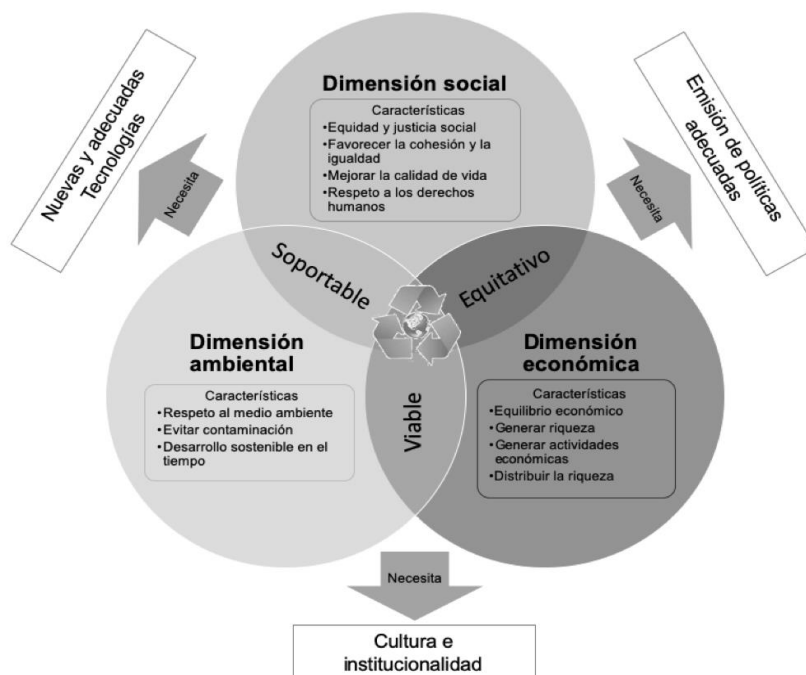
Nuevas y adecuadas Tecnologías

Necesita

Dimensión social

Características
• Equidad y justicia social
• Favorecer la cohesión y la igualdad
• Mejorar la calidad de vida
• Respeto a los derechos humanos

Emisión de políticas adecuadas

Necesita

Soportable

Equitativo

Dimensión ambiental

Características
• Respeto al medio ambiente
• Evitar contaminación
• Desarrollo sostenible en el tiempo

Viable

Dimensión económica

Características
• Equilibrio económico
• Generar riqueza
• Generar actividades económicas
• Distribuir la riqueza

Necesita

Cultura e institucionalidad